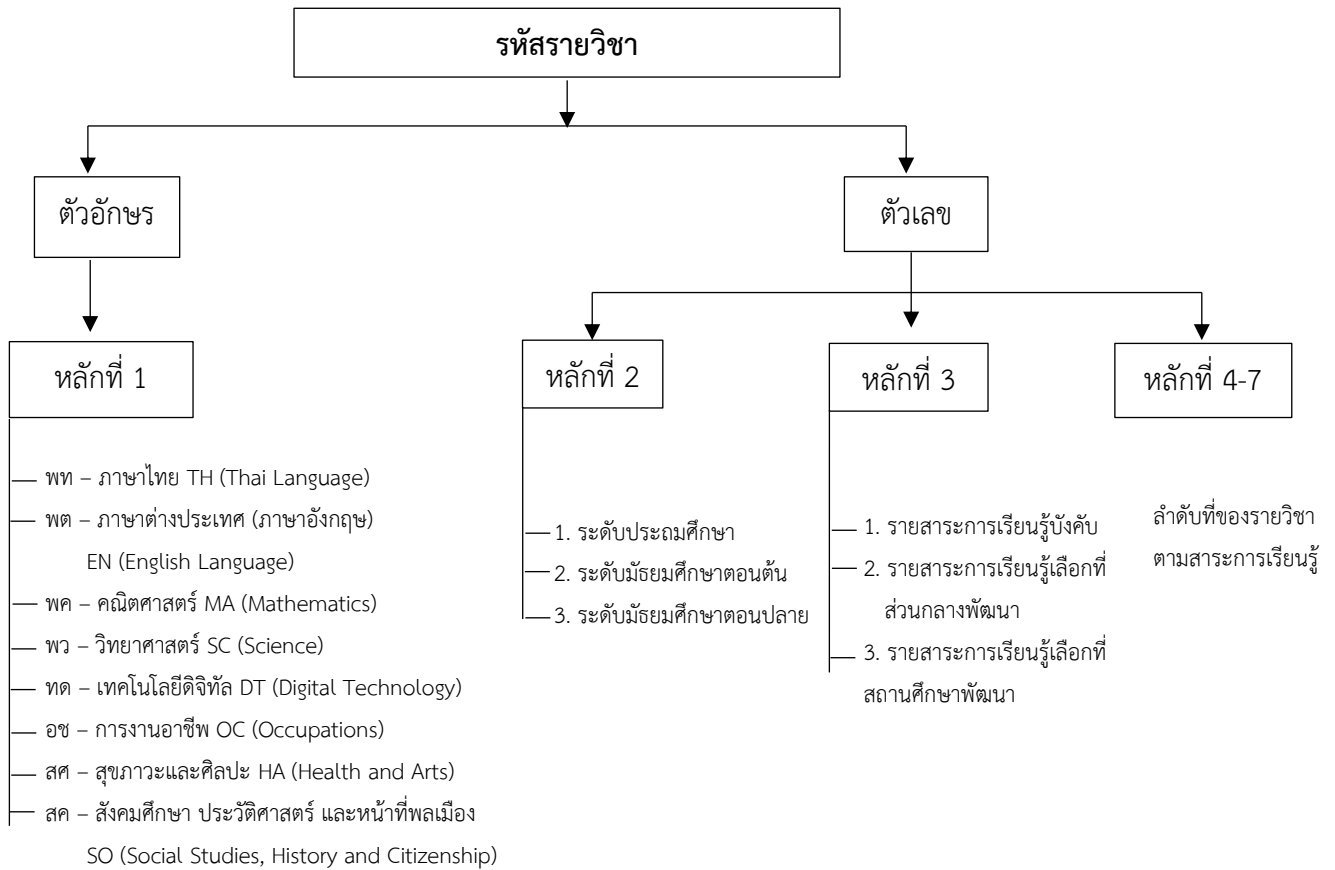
รหัสรายวิชา

ตัวอักษร

ตัวเลข

หลักที่ 1

หลักที่ 2

หลักที่ 3

หลักที่ 4-7

พท – ภาษาไทย TH (Thai Language)
พต – ภาษาต่างประเทศ (ภาษาอังกฤษ) EN (English Language)
พค – คณิตศาสตร์ MA (Mathematics)
พว – วิทยาศาสตร์ SC (Science)
ทด – เทคโนโลยีดิจิทัล DT (Digital Technology)
อช – การงานอาชีพ OC (Occupations)
สศ – สุขภาวะและศิลปะ HA (Health and Arts)
สค – สังคมศึกษา ประวัติศาสตร์ และหน้าที่พลเมือง SO (Social Studies, History and Citizenship)

1. ระดับประถมศึกษา
2. ระดับมัธยมศึกษาตอนต้น
3. ระดับมัธยมศึกษาตอนปลาย

1. รายสาระการเรียนรู้บังคับ
2. รายสาระการเรียนรู้เลือกที่ส่วนกลางพัฒนา
3. รายสาระการเรียนรู้เลือกที่สถานศึกษาพัฒนา

ลำดับที่ของรายวิชาตามสาระการเรียนรู้